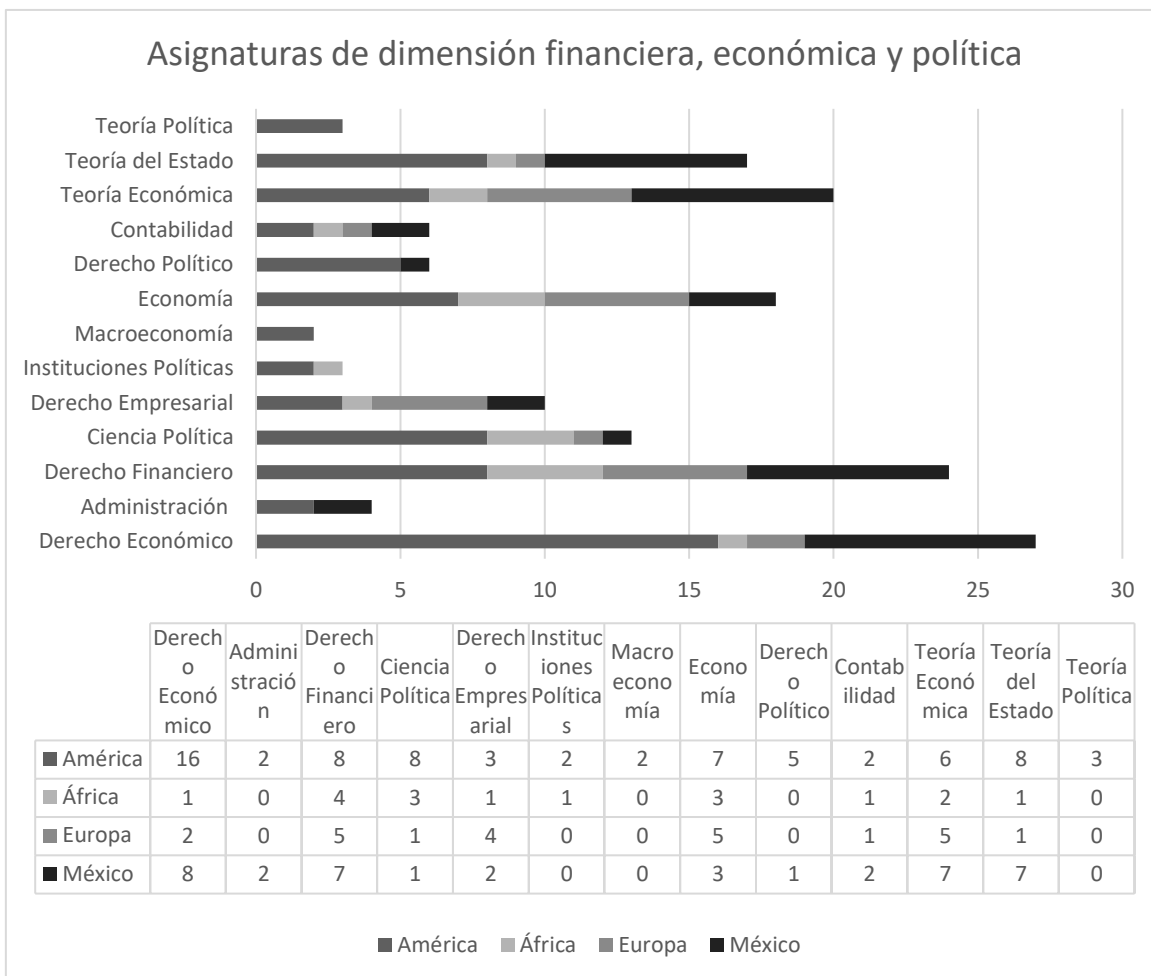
Asignaturas de dimensión financiera, económica y política

Teoría Política
Teoría del Estado
Teoría Económica
Contabilidad
Derecho Político
Economía
Macroeconomía
Instituciones Políticas
Derecho Empresarial
Ciencia Política
Derecho Financiero
Administración
Derecho Económico

0 5 10 15 20 25 30

| | Derecho Económico | Administración | Derecho Financiero | Ciencia Política | Derecho Empresarial | Instituciones Políticas | Macroeconomía | Economía | Derecho Político | Contabilidad | Teoría Económica | Teoría del Estado | Teoría Política |
|---|---|---|---|---|---|---|---|---|---|---|---|---|---|
| América | 16 | 2 | 8 | 8 | 3 | 2 | 2 | 7 | 5 | 2 | 6 | 8 | 3 |
| África | 1 | 0 | 4 | 3 | 1 | 1 | 0 | 3 | 0 | 1 | 2 | 1 | 0 |
| Europa | 2 | 0 | 5 | 1 | 4 | 0 | 0 | 5 | 0 | 1 | 5 | 1 | 0 |
| México | 8 | 2 | 7 | 1 | 2 | 0 | 0 | 3 | 1 | 2 | 7 | 7 | 0 |

América África Europa México